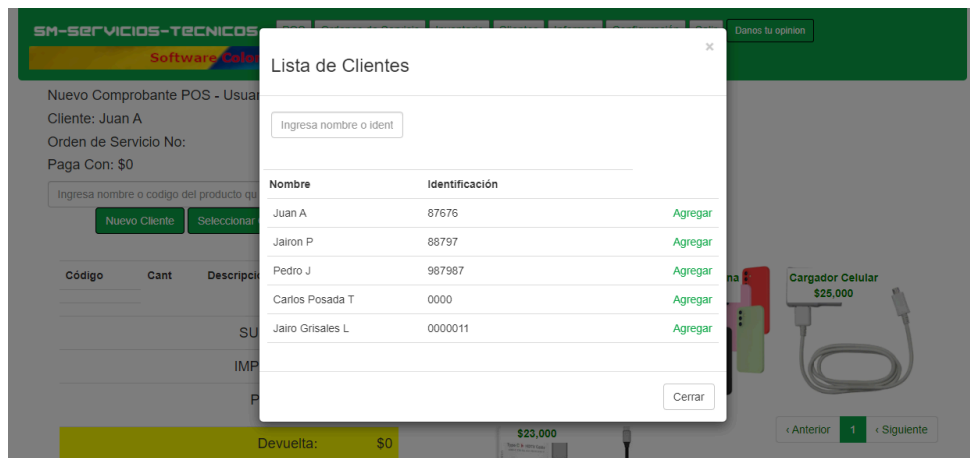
SM-SERVICIOS-TECNICOS

Software Colo

Danos tu opinion

Nuevo Comprobante POS - Usuar

Cliente: Juan A

Orden de Servicio No:

Paga Con: $0

Ingresa nombre o codigo del producto qu

Nuevo Cliente

Seleccionar

Código

Cant

Descripci

SU

IMP

P

Devuelta:

$0

Lista de Clientes

×

Ingresa nombre o ident

| Nombre | Identificación | |
|---|---|---|
| Juan A | 87676 | Agregar |
| Jairon P | 88797 | Agregar |
| Pedro J | 987987 | Agregar |
| Carlos Posada T | 0000 | Agregar |
| Jairo Grisales L | 0000011 | Agregar |

Cerrar

na

Cargador Celular

$25,000

$23,000

‹ Anterior

1

‹ Siguiente